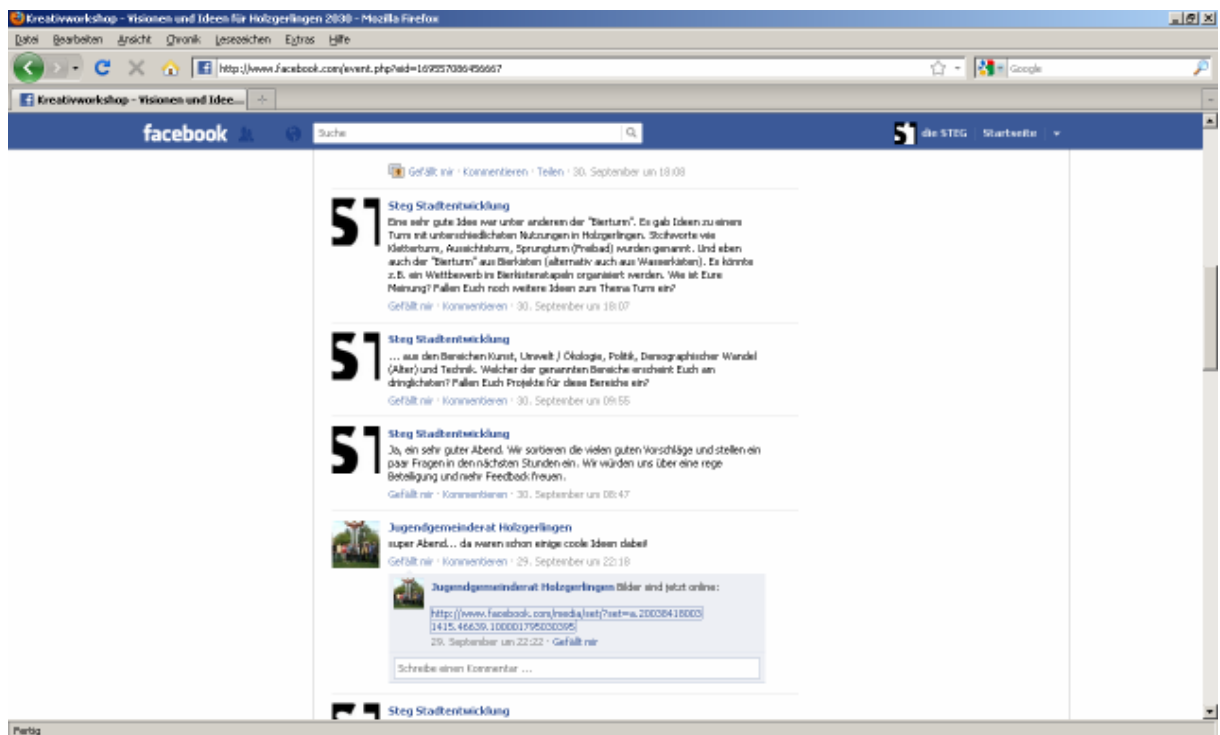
Kreativworkshop - Visionen und Ideen für Holzgerlingen 2030 - Mozilla Firefox

Datei Bearbeiten Ansicht Chronik Lesezeichen Extras Hilfe

http://www.facebook.com/event.php?eid=169557086456667

Google

Kreativworkshop - Visionen und Idee...

facebook

Suche

die STEG Startseite

Gefällt mir · Kommentieren · Teilen · 30. September um 18:08

Steg Stadtentwicklung
Eine sehr gute Idee war unter anderem der "Bierturm". Es gab Ideen zu einem Turm mit unterschiedlichen Nutzungen in Holzgerlingen. Stichworte wie Kletterturm, Aussichtsturm, Sprungturm (Freibad) wurden genannt. Und eben auch der "Bierturm" aus Bierkisten (alternativ auch aus Wasserkisten). Es könnte z.B. ein Wettbewerb im Bierkistenstapeln organisiert werden. Wie ist Eure Meinung? Fallen Euch noch weitere Ideen zum Thema Turm ein?
Gefällt mir · Kommentieren · 30. September um 18:07

Steg Stadtentwicklung
... aus den Bereichen Kunst, Umwelt / Ökologie, Politik, Demographischer Wandel (Alter) und Technik. Welcher der genannten Bereiche erscheint Euch am dringlichsten? Fallen Euch Projekte für diese Bereiche ein?
Gefällt mir · Kommentieren · 30. September um 09:55

Steg Stadtentwicklung
Ja, ein sehr guter Abend. Wir sortieren die vielen guten Vorschläge und stellen ein paar Fragen in den nächsten Stunden ein. Wir würden uns über eine rege Beteiligung und mehr Feedback freuen.
Gefällt mir · Kommentieren · 30. September um 08:47

Jugendgemeinderat Holzgerlingen
super Abend... da waren schon einige coole Ideen dabei!
Gefällt mir · Kommentieren · 29. September um 22:18

Jugendgemeinderat Holzgerlingen Bilder sind jetzt online:
http://www.facebook.com/media/set/?set=a.200384180031415.46639.100001795030395
29. September um 22:22 · Gefällt mir

Schreibe einen Kommentar ...

Steg Stadtentwicklung

Fertig